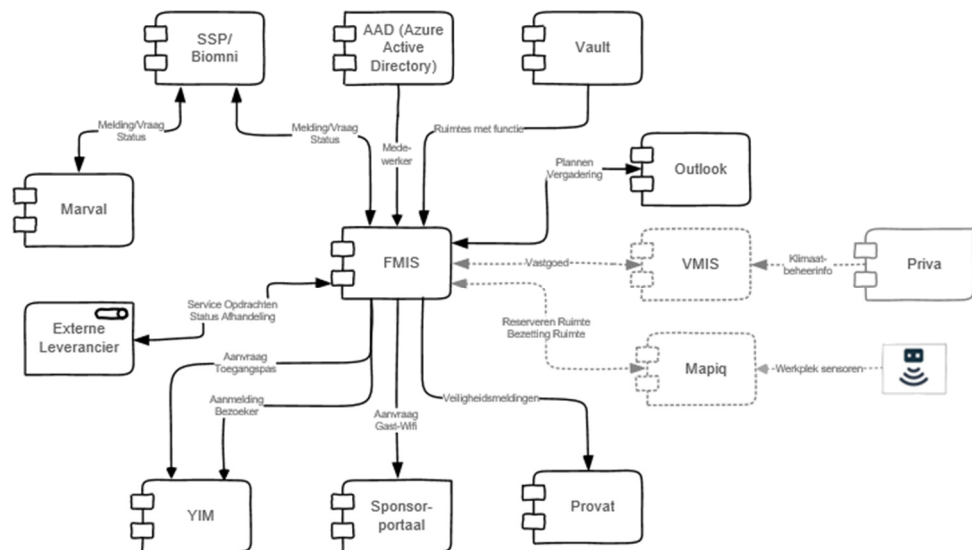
SSP/ Biomni

AAD (Azure Active Directory)

Vault

Melding/Vraag Status

Melding/Vraag Status

Mede-werker

Ruimtes met functie

Marval

Plannen Vergadering

Outlook

FMIS

Vastgoed

VMIS

Klimaat-beheerinfo

Priva

Service Opdrachten Status Afhandeling

Externe Leverancier

Reserveren Ruimte Bezetting Ruimte

Aanvraag Toegangspas

Mapiq

Werkplek sensoren

Aanmelding Bezoeker

Aanvraag Gast-Wifi

Veiligheidsmeldingen

YIM

Sponsor-portaal

Provat